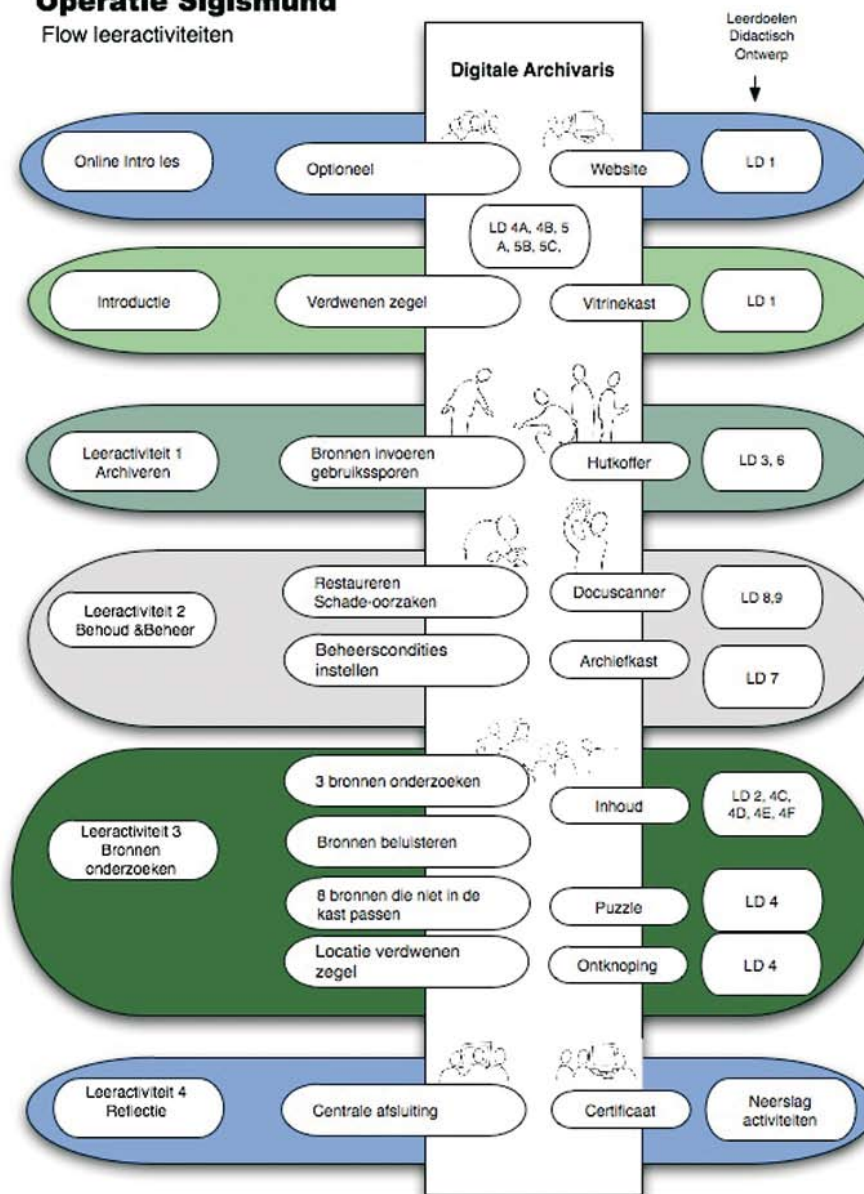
Operatie Sigismund

Flow leeractiviteiten

Leerdoelen Didactisch Ontwerp

Digitale Archivaris

Online Intro les

Optioneel

Website

LD 1

LD 4A, 4B, 5 A, 5B, 5C,

Introductie

Verdwenen zegel

Vitrinekast

LD 1

Leeractiviteit 1 Archiveren

Bronnen invoeren gebruikssporen

Hutkoffer

LD 3, 6

Leeractiviteit 2 Behoud &Beheer

Restaureren Schade-oorzaken

Docuscanner

LD 8,9

Beheerscondities instellen

Archiefkast

LD 7

Leeractiviteit 3 Bronnen onderzoeken

3 bronnen onderzoeken

Inhoud

LD 2, 4C, 4D, 4E, 4F

Bronnen beluisteren

8 bronnen die niet in de kast passen

Puzzle

LD 4

Locatie verdwenen zegel

Ontknoping

LD 4

Leeractiviteit 4 Reflectie

Centrale afsluiting

Certificaat

Neerslag activiteiten